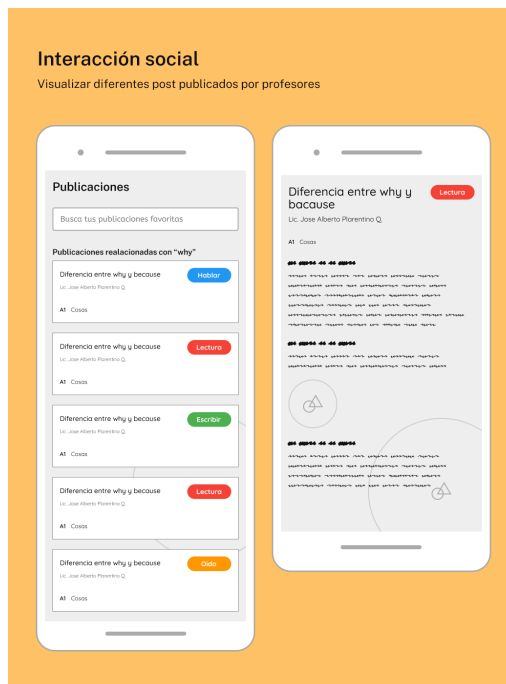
Interacción social

Visualizar diferentes post publicados por profesores

Publicaciones

Busca tus publicaciones fovoritas

Publicaciones realacionadas con "why"

Diferencia entre why y becouse
Hablar
Lic. Jose Alberto Plorentino Q.
A1 Cosas

Diferencia entre why y becouse
Lectura
Lic. Jose Alberto Plorentino Q.
A1 Cosas

Diferencia entre why y becouse
Escribir
Lic. Jose Alberto Plorentino Q.
A1 Cosas

Diferencia entre why y becouse
Lectura
Lic. Jose Alberto Plorentino Q.
A1 Cosas

Diferencia entre why y becouse
Oido
Lic. Jose Alberto Plorentino Q.
A1 Cosas

Diferencia entre why y bacause
Lectura
Lic. Jose Alberto Plorentino Q.
A1 Cosas